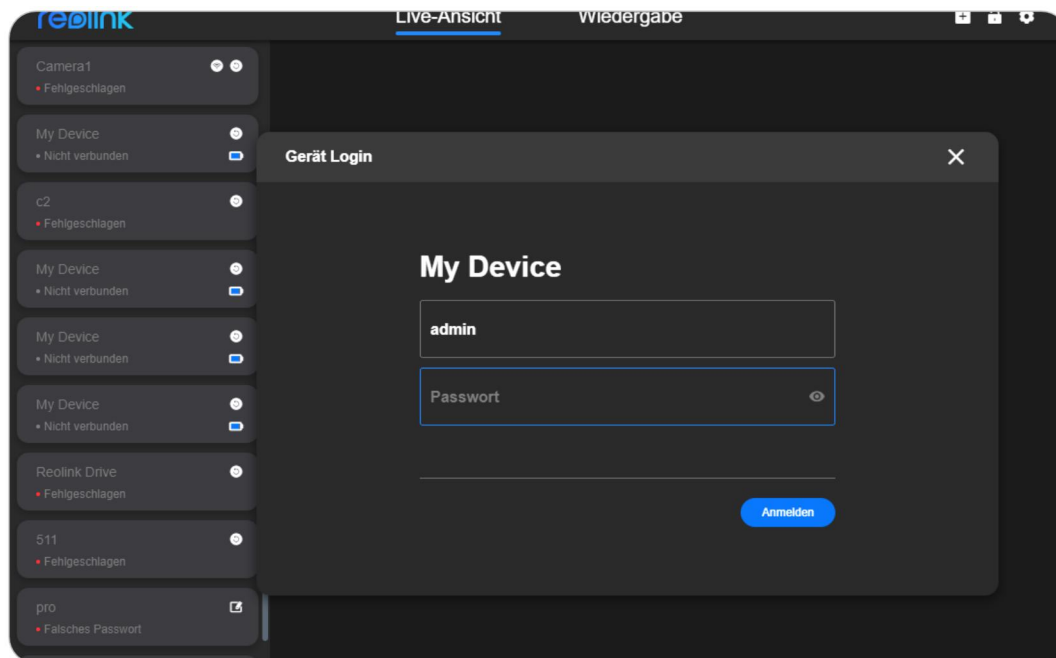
reolink

Live-Ansicht

Wiedergabe

Camera1
• Fehlgeschlagen

My Device
• Nicht verbunden

c2
• Fehlgeschlagen

My Device
• Nicht verbunden

My Device
• Nicht verbunden

My Device
• Nicht verbunden

Reolink Drive
• Fehlgeschlagen

511
• Fehlgeschlagen

pro
• Falsches Passwort

Gerät Login

My Device

admin

Passwort

Anmelden